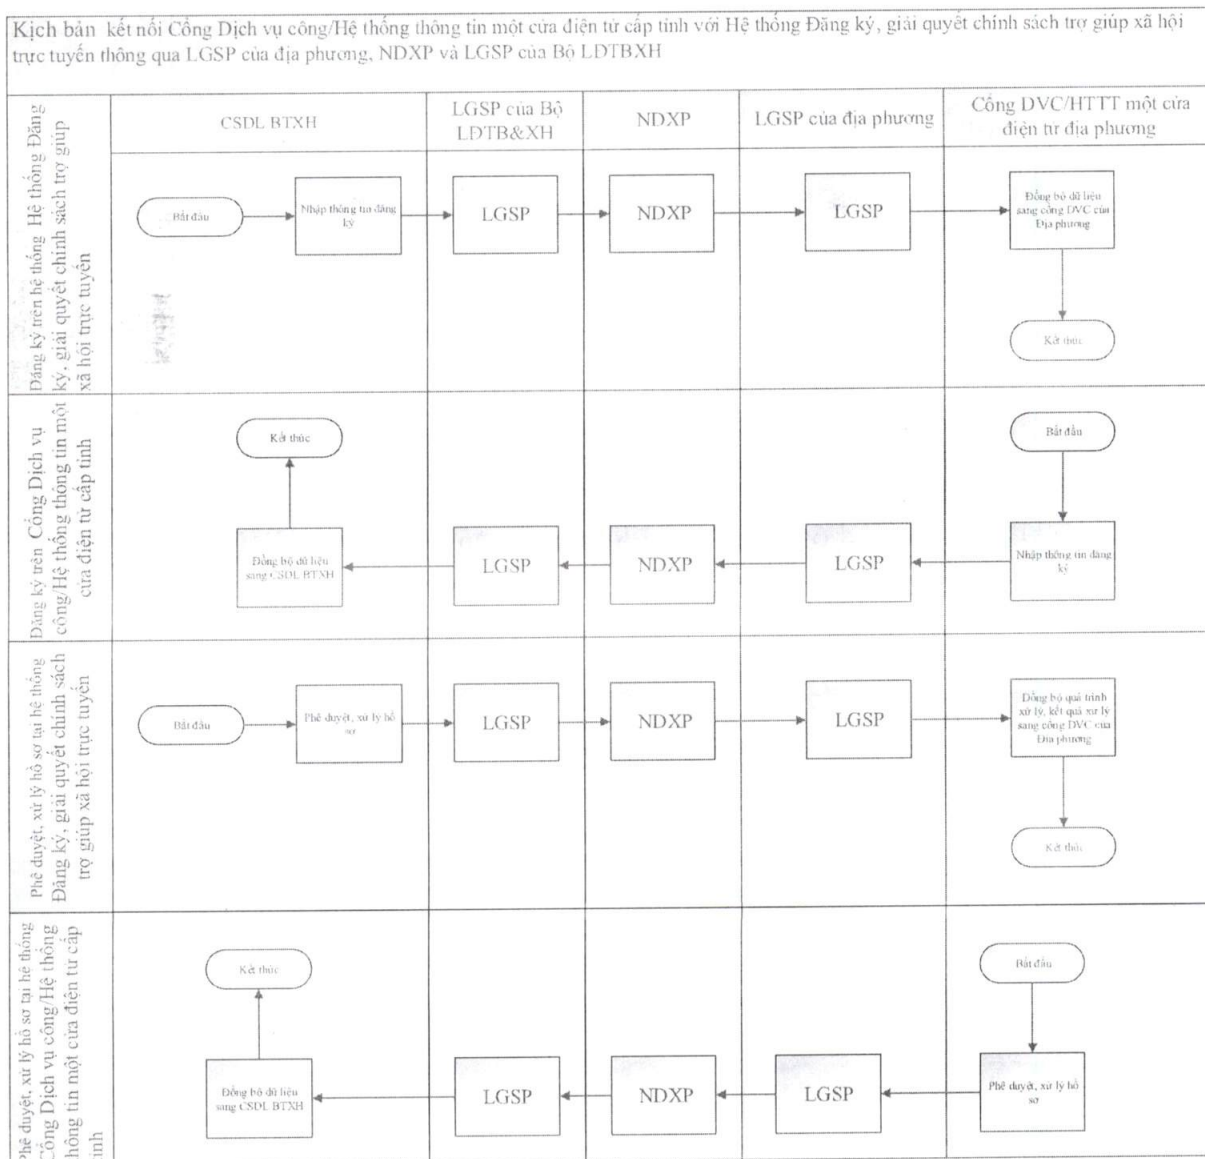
Kịch bản kết nối Cổng Dịch vụ công/Hệ thống thông tin một cửa điện tử cấp tỉnh với Hệ thống Đăng ký, giải quyết chính sách trợ giúp xã hội trực tuyến thông qua LGSP của địa phương, NDXP và LGSP của Bộ LĐTBXH

| | CSDL BTXH | LGSP của Bộ LĐTB&XH | NDXP | LGSP của địa phương | Cổng DVC/HTTT một cửa điện tử địa phương |
|---|---|---|---|---|---|
| Đăng ký trên hệ thống Hệ thống Đăng ký, giải quyết chính sách trợ giúp xã hội trực tuyến | Bắt đầu → Nhập thông tin đăng ký | LGSP | NDXP | LGSP | Đồng bộ dữ liệu sang cổng DVC của Địa phương → Kết thúc |
| Đăng ký trên Cổng Dịch vụ công/Hệ thống thông tin một cửa điện tử cấp tỉnh | Đồng bộ dữ liệu sang CSDL BTXH → Kết thúc | LGSP | NDXP | LGSP | Bắt đầu → Nhập thông tin đăng ký |
| Phê duyệt, xử lý hồ sơ tại hệ thống Đăng ký, giải quyết chính sách trợ giúp xã hội trực tuyến | Bắt đầu → Phê duyệt, xử lý hồ sơ | LGSP | NDXP | LGSP | Đồng bộ quá trình xử lý, kết quả xử lý sang cổng DVC của Địa phương → Kết thúc |
| Phê duyệt, xử lý hồ sơ tại hệ thống Cổng Dịch vụ công/Hệ thống thông tin một cửa điện tử cấp tỉnh | Đồng bộ dữ liệu sang CSDL BTXH → Kết thúc | LGSP | NDXP | LGSP | Bắt đầu → Phê duyệt, xử lý hồ sơ |